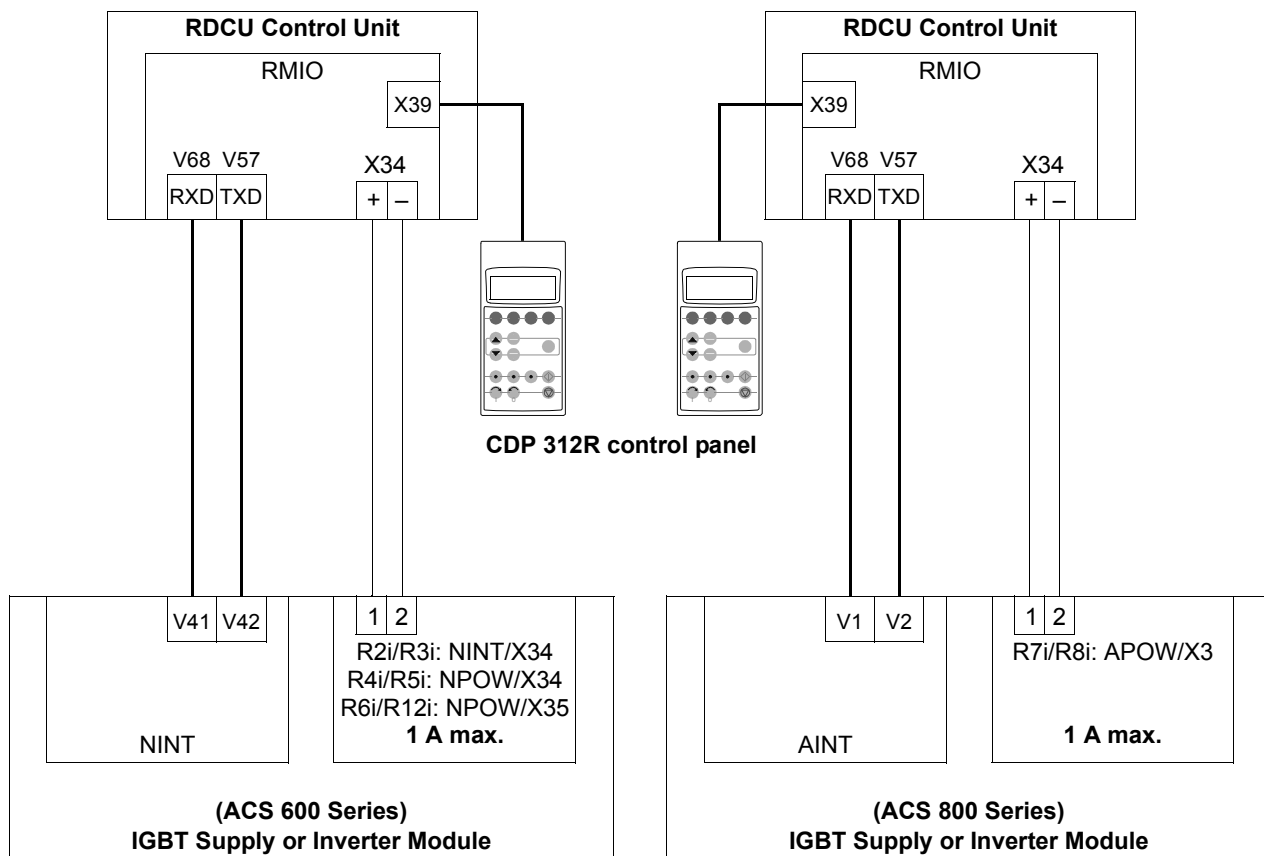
RDCU Control Unit
RMIO
X39
V68 V57
RXD TXD
X34
+ –

RDCU Control Unit
RMIO
X39
V68 V57
RXD TXD
X34
+ –

CDP 312R control panel

V41 V42
NINT
1 2
R2i/R3i: NINT/X34
R4i/R5i: NPOW/X34
R6i/R12i: NPOW/X35
1 A max.

(ACS 600 Series)
IGBT Supply or Inverter Module

V1 V2
AINT
1 2
R7i/R8i: APOW/X3
1 A max.

(ACS 800 Series)
IGBT Supply or Inverter Module